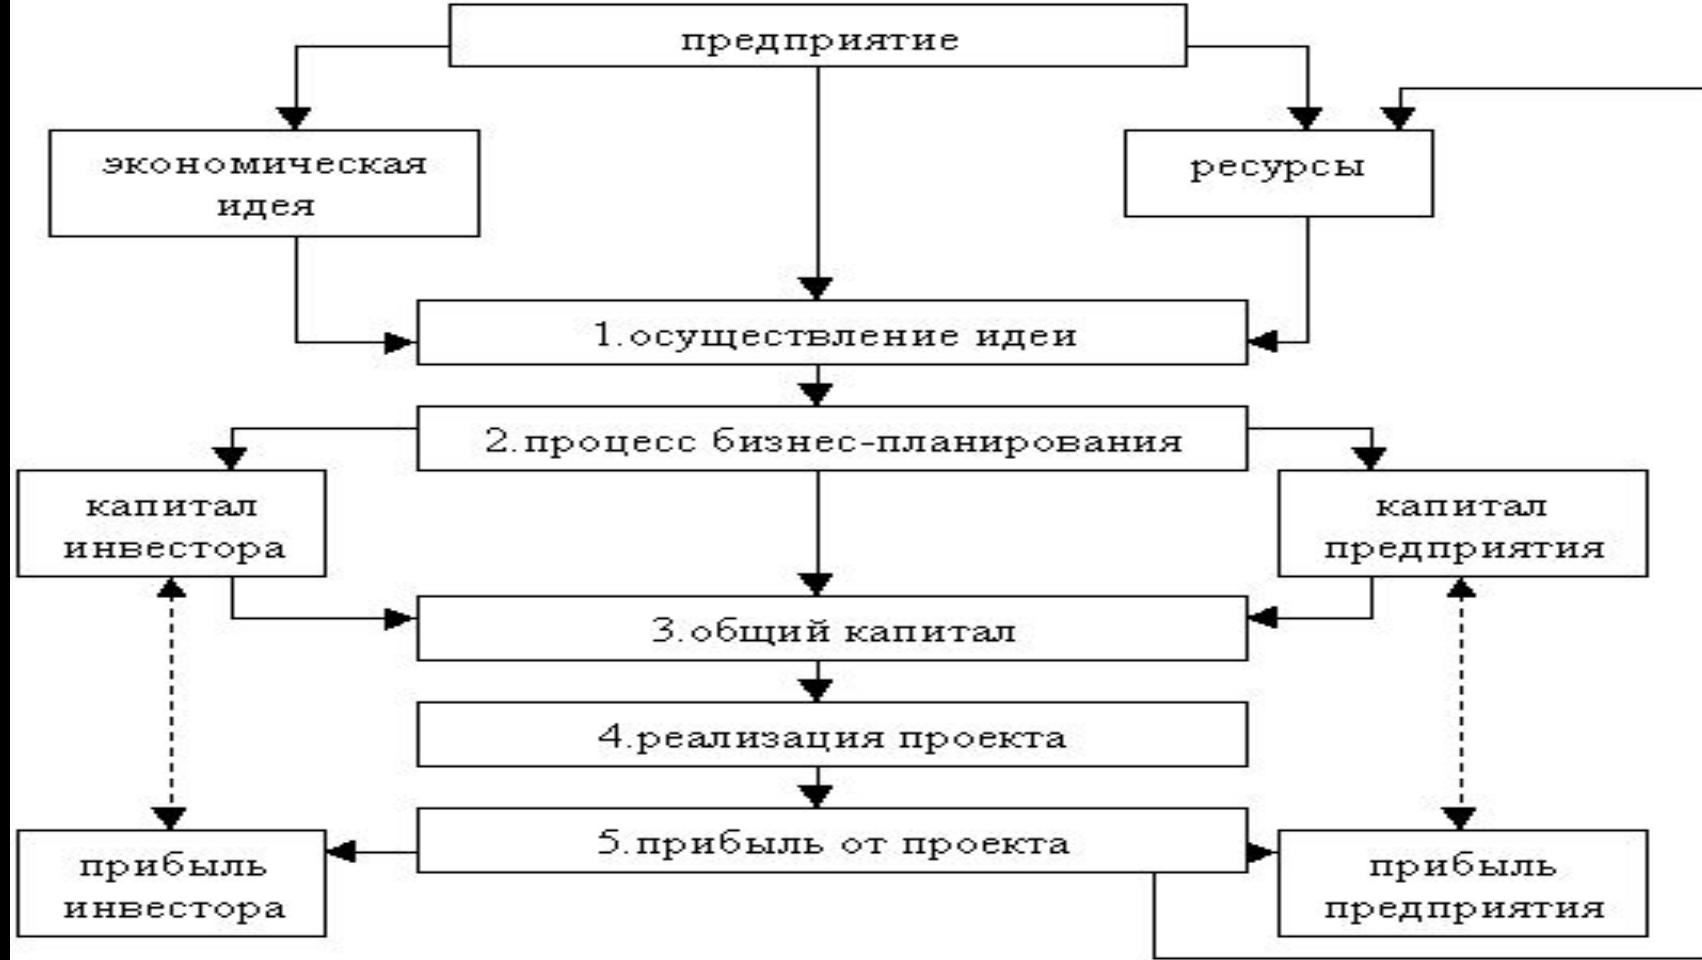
предприятие

экономическая идея

ресурсы

1.осуществление идеи

2.процесс бизнес-планирования

капитал инвестора

капитал предприятия

3.общий капитал

4.реализация проекта

5.прибыль от проекта

прибыль инвестора

прибыль предприятия